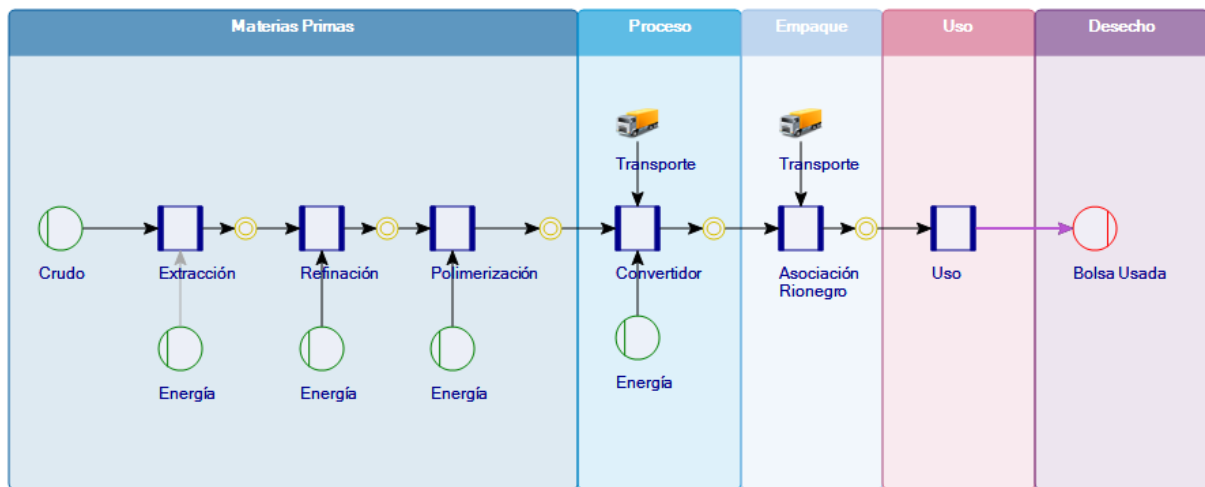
Materias Primas

Proceso

Empaque

Uso

Desecho

Transporte

Transporte

Crudo

Extracción

Refinación

Polimerización

Convertidor

Asociación Rionegro

Uso

Bolsa Usada

Energía

Energía

Energía

Energía